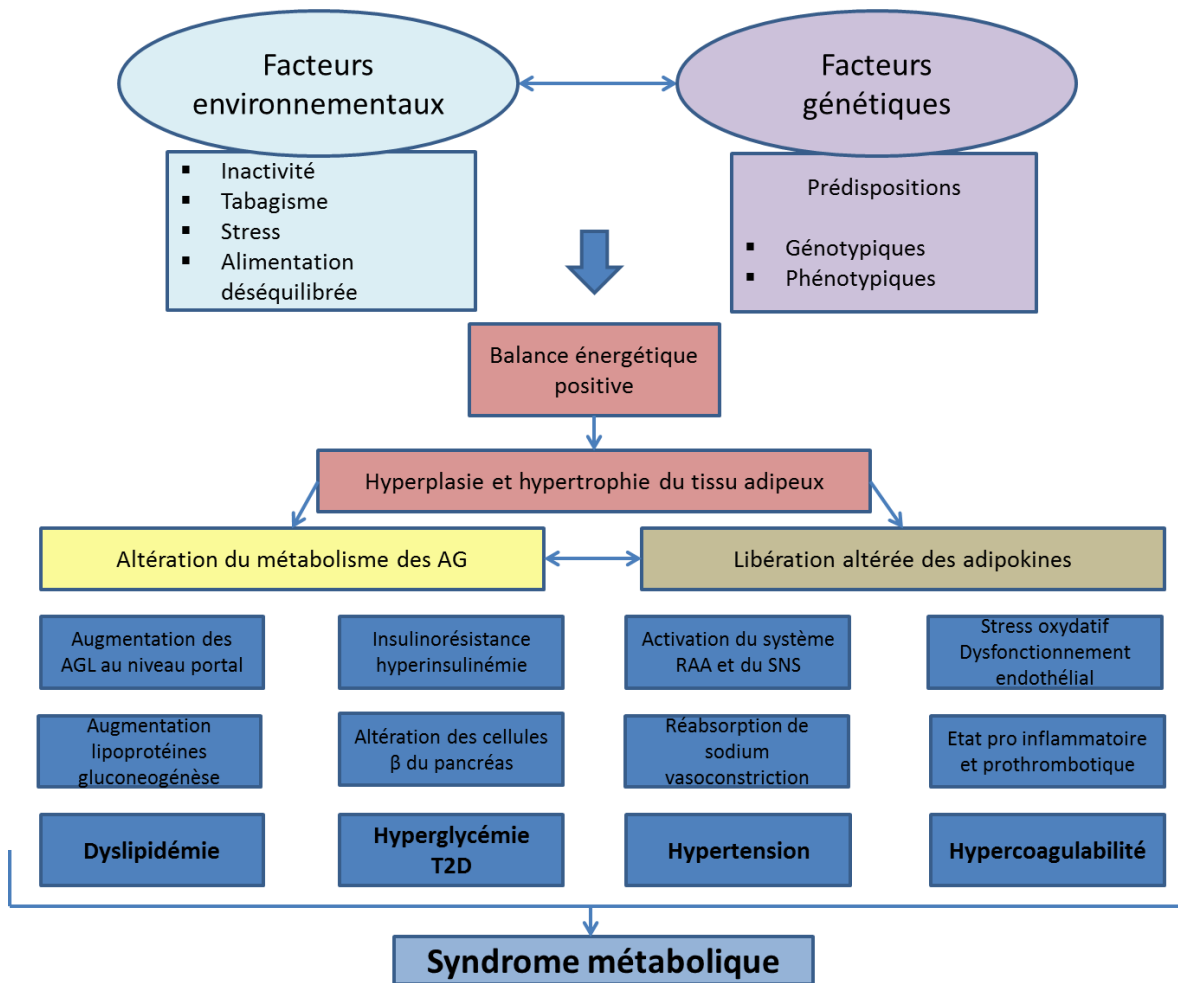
Facteurs environnementaux

Facteurs génétiques

- Inactivité
- Tabagisme
- Stress
- Alimentation déséquilibrée

Prédispositions

- Génotypiques
- Phénotypiques

Balance énergétique positive

Hyperplasie et hypertrophie du tissu adipeux

Altération du métabolisme des AG

Libération altérée des adipokines

Augmentation des AGL au niveau portal

Insulinorésistance hyperinsulinémie

Activation du système RAA et du SNS

Stress oxydatif Dysfonctionnement endothélial

Augmentation lipoprotéines gluconeogénèse

Altération des cellules β du pancréas

Réabsorption de sodium vasoconstriction

Etat pro inflammatoire et prothrombotique

Dyslipidémie

Hyperglycémie T2D

Hypertension

Hypercoagulabilité

Syndrome métabolique